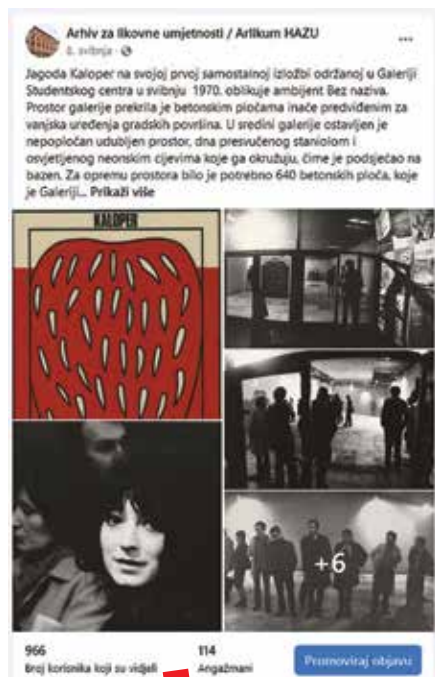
Arhiv za likovne umjetnosti / Artlikum HAZU
8. svibnja ·

Jagoda Kaloper na svojoj prvoj samostalnoj izložbi održanoj u Galeriji Studentskog centra u svibnju 1970. oblikuje ambijent Bez naziva. Prostor galerije prekrila je betonskim pločama inače predviđenim za vanjska uređenja gradskih površina. U sredini galerije ostavljen je nepopločan udubljen prostor, dna presvučenog staniolom i osvjetljenog neonskim cijevima koje ga okružuju, čime je podsjećao na bazen. Za opremu prostora bilo je potrebno 640 betonskih ploča, koje je Galeriji... Prikaži više

KALOPER

+6

966
Broj korisnika koji su vidjeli

114
Angažmani

Promoviraj objavu